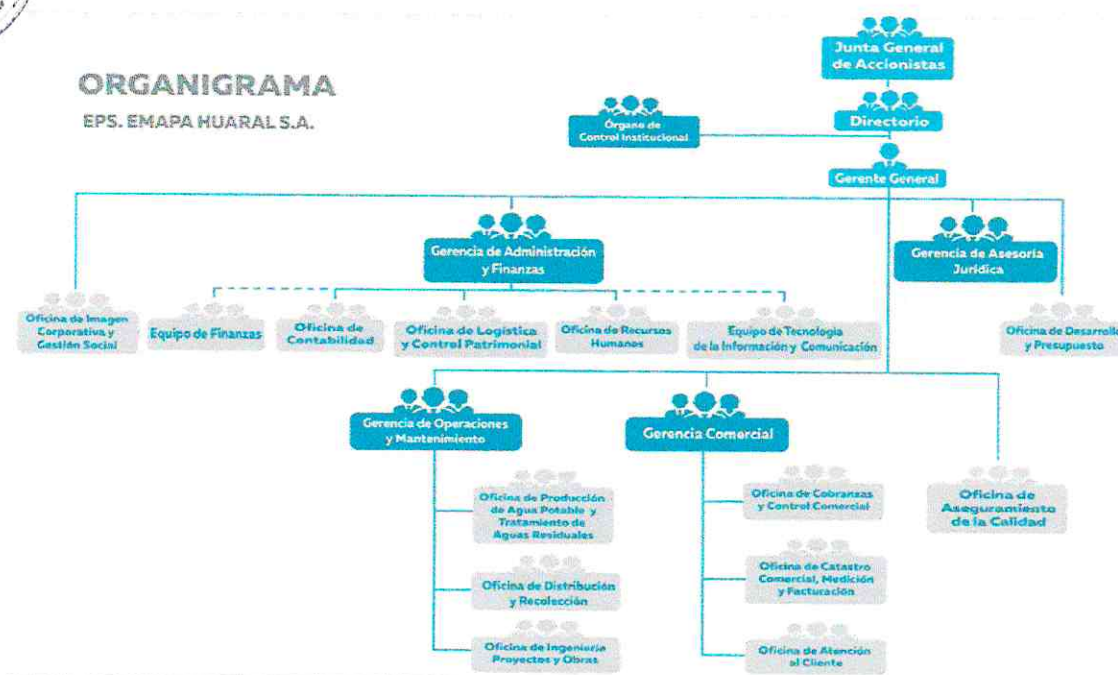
ORGANIGRAMA

EPS. EMAPA HUARAL S.A.

Junta General de Accionistas

Directorio

Órgano de Control Institucional

Gerente General

Gerencia de Administración y Finanzas

Gerencia de Asesoría Jurídica

Oficina de Imagen Corporativa y Gestión Social

Equipo de Finanzas

Oficina de Contabilidad

Oficina de Logística y Control Patrimonial

Oficina de Recursos Humanos

Equipo de Tecnología de la Información y Comunicación

Oficina de Desarrollo y Presupuesto

Gerencia de Operaciones y Mantenimiento

Gerencia Comercial

Oficina de Aseguramiento de la Calidad

Oficina de Producción de Agua Potable y Tratamiento de Aguas Residuales

Oficina de Distribución y Recolección

Oficina de Ingeniería Proyectos y Obras

Oficina de Cobranzas y Control Comercial

Oficina de Catastro Comercial, Medición y Facturación

Oficina de Atención al Cliente